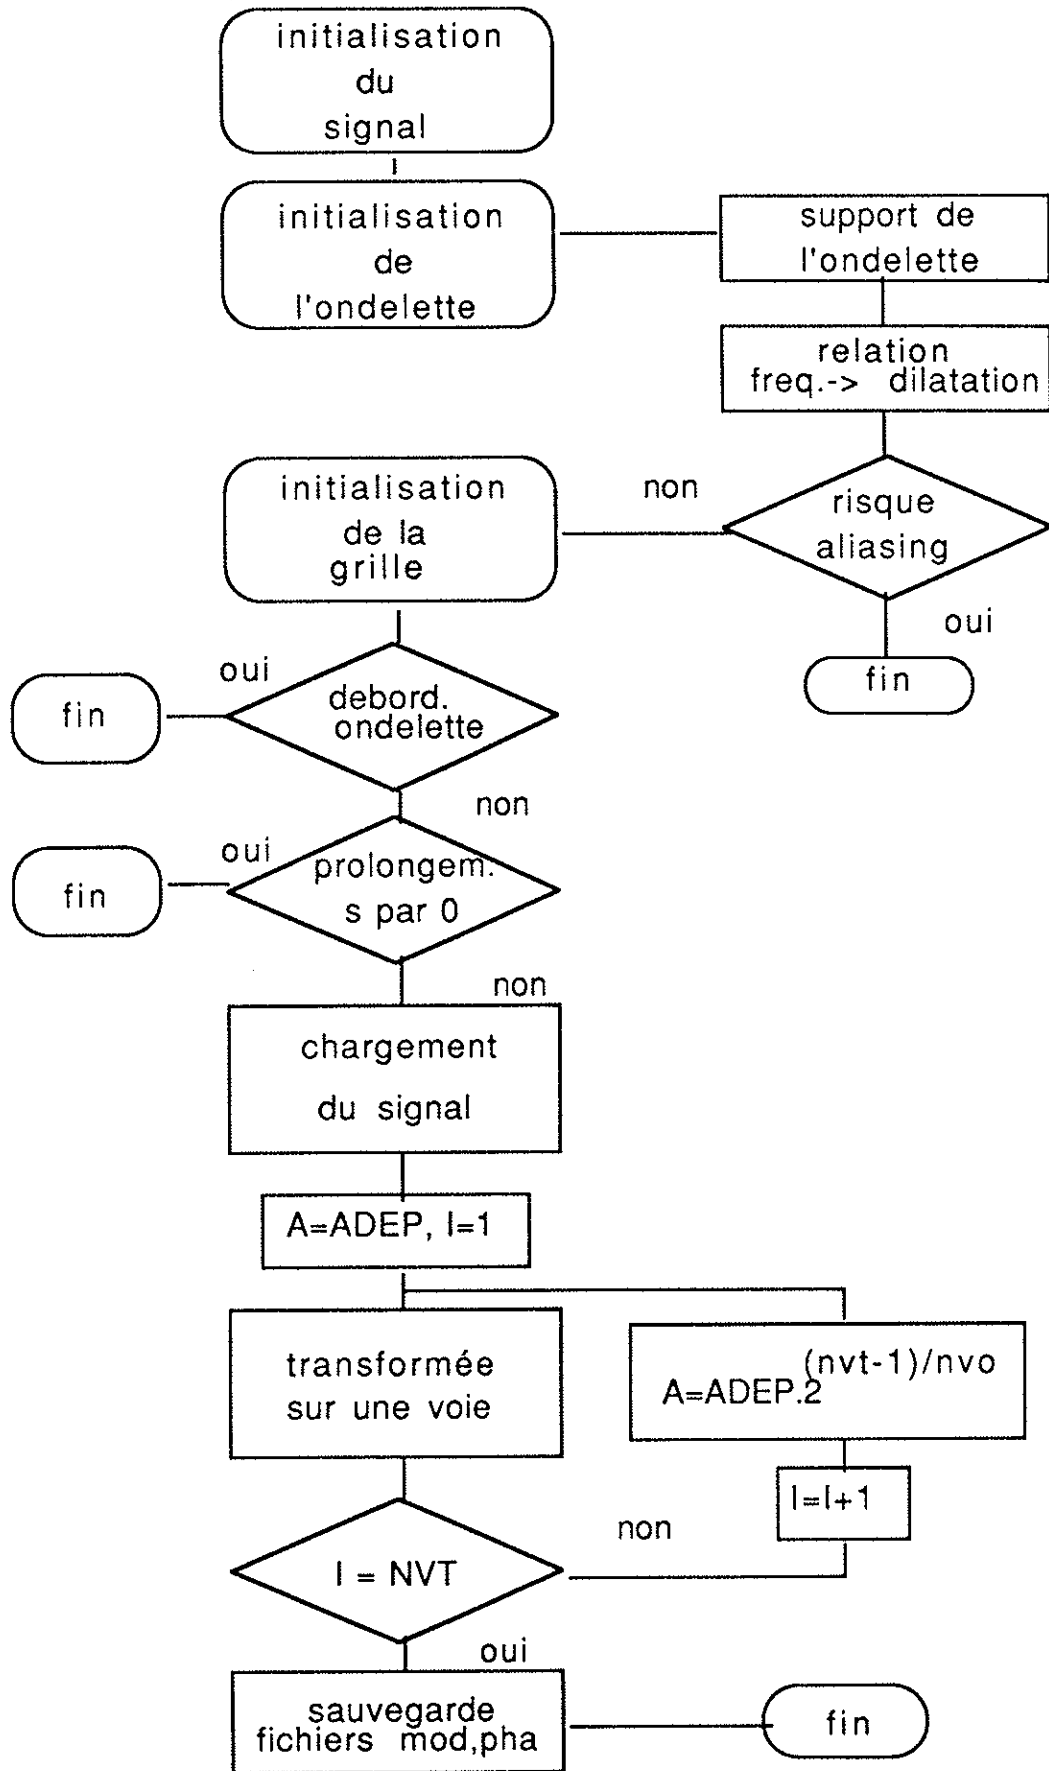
initialisation du signal

initialisation de l'ondelette

support de l'ondelette

relation freq.-> dilatation

initialisation de la grille

non

risque aliasing

oui

fin

oui

fin

debord. ondelette

non

oui

fin

prolongem. s par 0

non

chargement du signal

A=ADEP, I=1

transformée sur une voie

$A=ADEP.2^{(nvt-1)/nvo}$

I=I+1

non

I = NVT

oui

sauvegarde fichiers mod,pha

fin